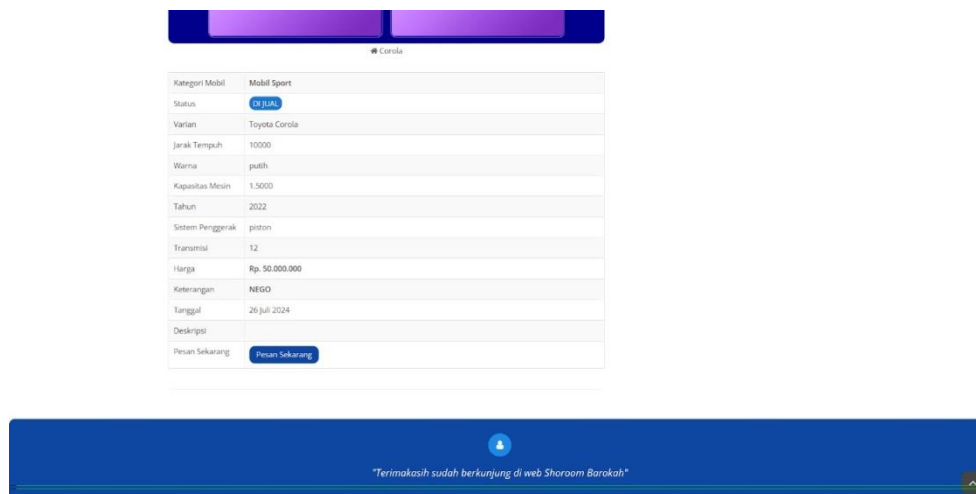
Corola

| Kategori Mobil | Mobil Sport |
|---|---|
| Status | DI JUAL |
| Varian | Toyota Corola |
| Jarak Tempuh | 10000 |
| Warna | putih |
| Kapasitas Mesin | 1.5000 |
| Tahun | 2022 |
| Sistem Penggerak | piston |
| Transmisi | 12 |
| Harga | Rp. 50.000.000 |
| Keterangan | NEGO |
| Tanggal | 26 Juli 2024 |
| Deskripsi | |
| Pesan Sekarang | Pesan Sekarang |

"Terimakasih sudah berkunjung di web Shoroom Barokah"